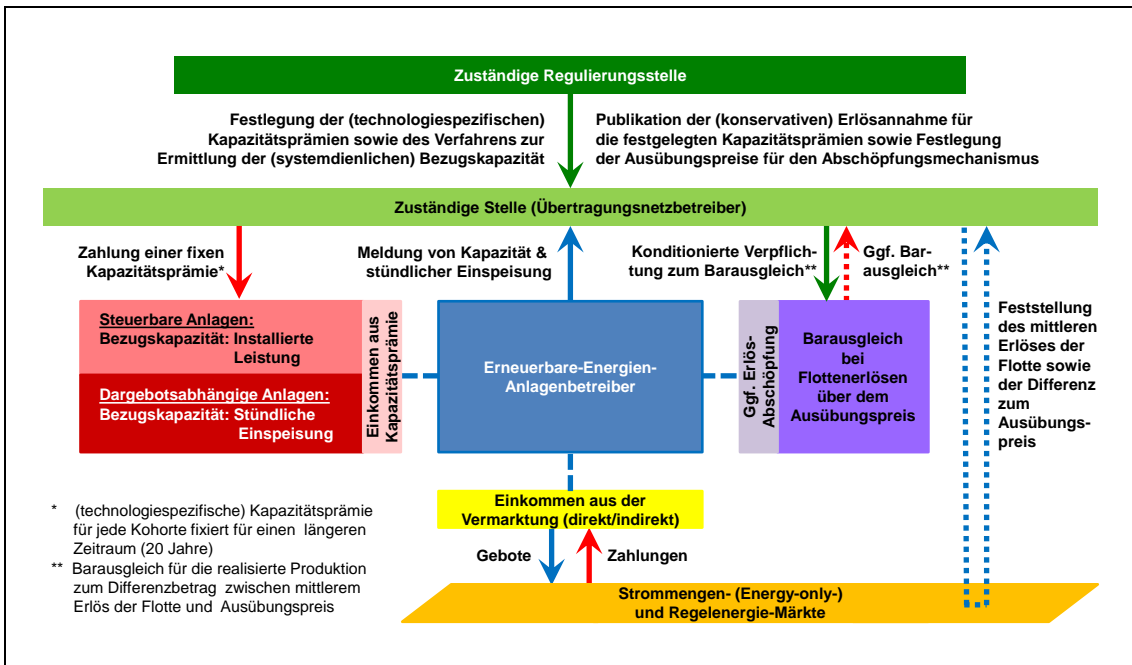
Zuständige Regulierungsstelle

Festlegung der (technologiespezifischen) Kapazitätsprämien sowie des Verfahrens zur Ermittlung der (systemdienlichen) Bezugskapazität

Publikation der (konservativen) Erlösannahme für die festgelegten Kapazitätsprämien sowie Festlegung der Ausübungspreise für den Abschöpfungsmechanismus

Zuständige Stelle (Übertragungsnetzbetreiber)

Zahlung einer fixen Kapazitätsprämie*

Meldung von Kapazität & stündlicher Einspeisung

Konditionierte Verpflichtung zum Barausgleich**

Ggf. Barausgleich**

Steuerbare Anlagen:
Bezugskapazität: Installierte Leistung

Dargebotsabhängige Anlagen:
Bezugskapazität: Stündliche Einspeisung

Einkommen aus Kapazitätsprämie

Erneuerbare-Energien-Anlagenbetreiber

Ggf. Erlös-Abschöpfung

Barausgleich bei Flottenerlösen über dem Ausübungspreis

Feststellung des mittleren Erlöses der Flotte sowie der Differenz zum Ausübungspreis

* (technologiespezifische) Kapazitätsprämie für jede Kohorte fixiert für einen längeren Zeitraum (20 Jahre)
** Barausgleich für die realisierte Produktion zum Differenzbetrag zwischen mittlerem Erlös der Flotte und Ausübungspreis

Einkommen aus der Vermarktung (direkt/indirekt)

Gebote

Zahlungen

Strommengen- (Energy-only-) und Regelenergie-Märkte